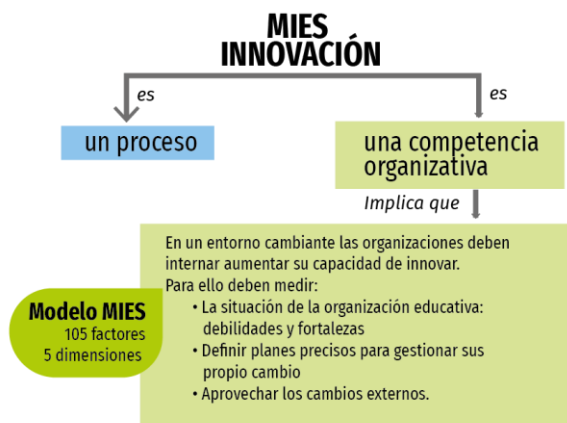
MIES INNOVACIÓN

es

un proceso

es

una competencia organizativa

Implica que

En un entorno cambiante las organizaciones deben internar aumentar su capacidad de innovar.
Para ello deben medir:
• La situación de la organización educativa: debilidades y fortalezas
• Definir planes precisos para gestionar sus propio cambio
• Aprovechar los cambios externos.

Modelo MIES
105 factores
5 dimensiones